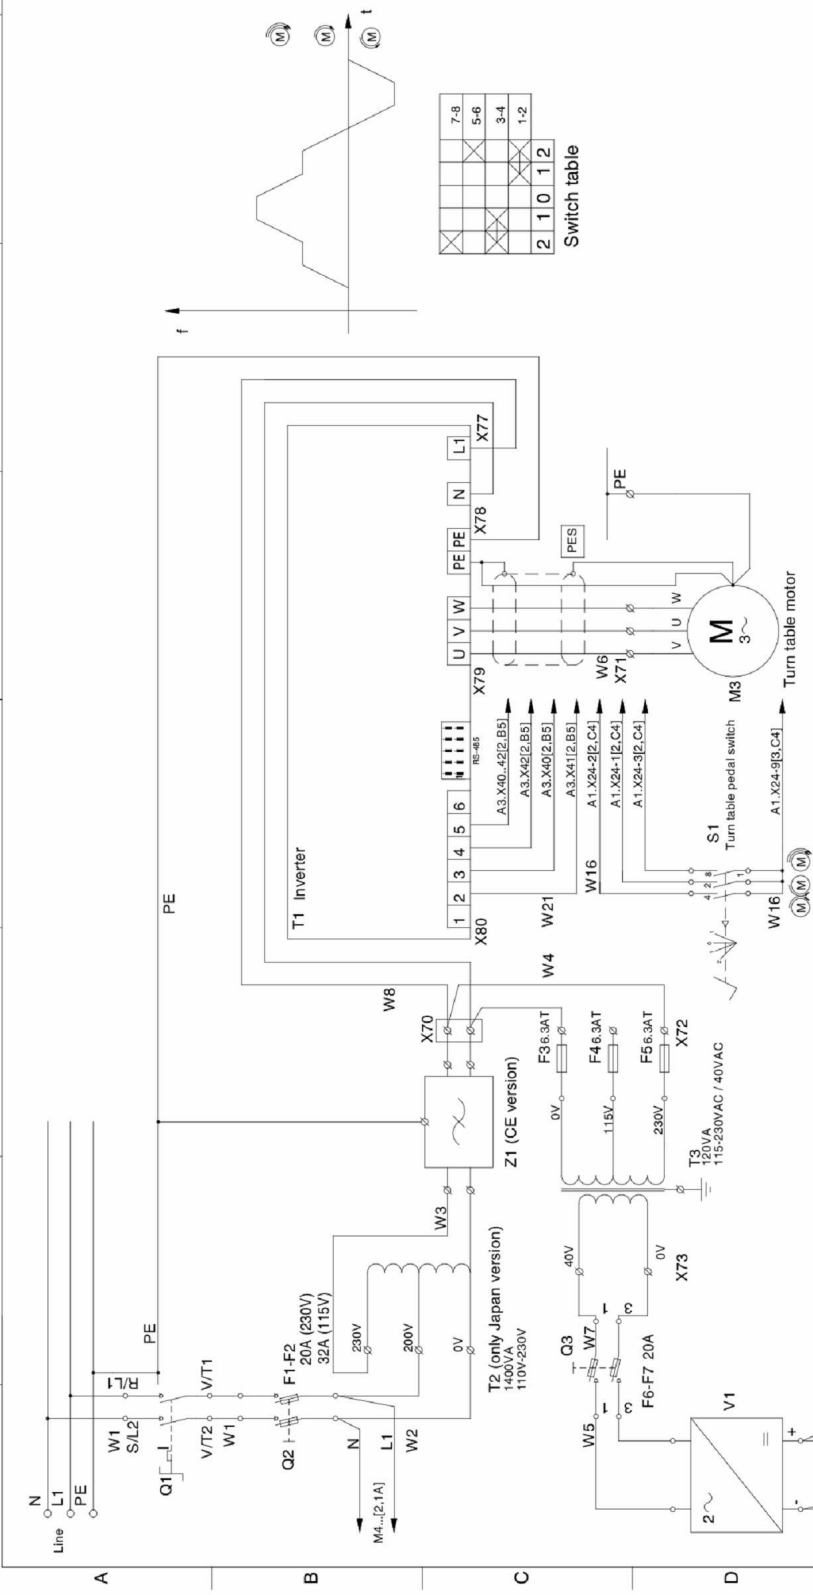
A
B
C
D

Line
N
L1
PE

W1
S/L2
R/L1
Q1
V/T2
V/T1
W1
Q2
F1-F2
20A (230V)
32A (115V)
N
L1
W2
M4...[2,1A]
PE
230V
200V
0V
T2 (only Japan version)
1400VA
110V-230V
W3

Z1 (CE version)
PE
W8
X70
W4
F3 6.3AT
F4 6.3AT
F5 6.3AT
X72
0V
115V
230V
T3
120VA
115-230VAC / 40VAC
40V
0V
X73
Q3
W7
F6-F7 20A
W5
V1
$2\sim$
=
-
+

T1 Inverter
1
2
3
4
5
6
X80
RS-485
A3.X40,42[2,B5]
A3.X42[2,B5]
A3.X40[2,B5]
A3.X41[2,B5]
W21
W16
A1.X24-2[2,C4]
A1.X24-1[2,C4]
A1.X24-3[2,C4]
S1
Turn table pedal switch
A1.X24-9[3,C4]
W16
M M M

U V W PE PE N L1
X79
X78
X77
PES
PE
W6
X71
U
V
W
M
$3\sim$
M3
Turn table motor

f
t
M
M
M

| 2 | 1 | 0 | 1 | 2 | |
|---|---|---|---|---|---|
| | | | | | 7-8 |
| | | | | | 5-6 |
| | | | | | 3-4 |
| | | | | | 1-2 |

Switch table